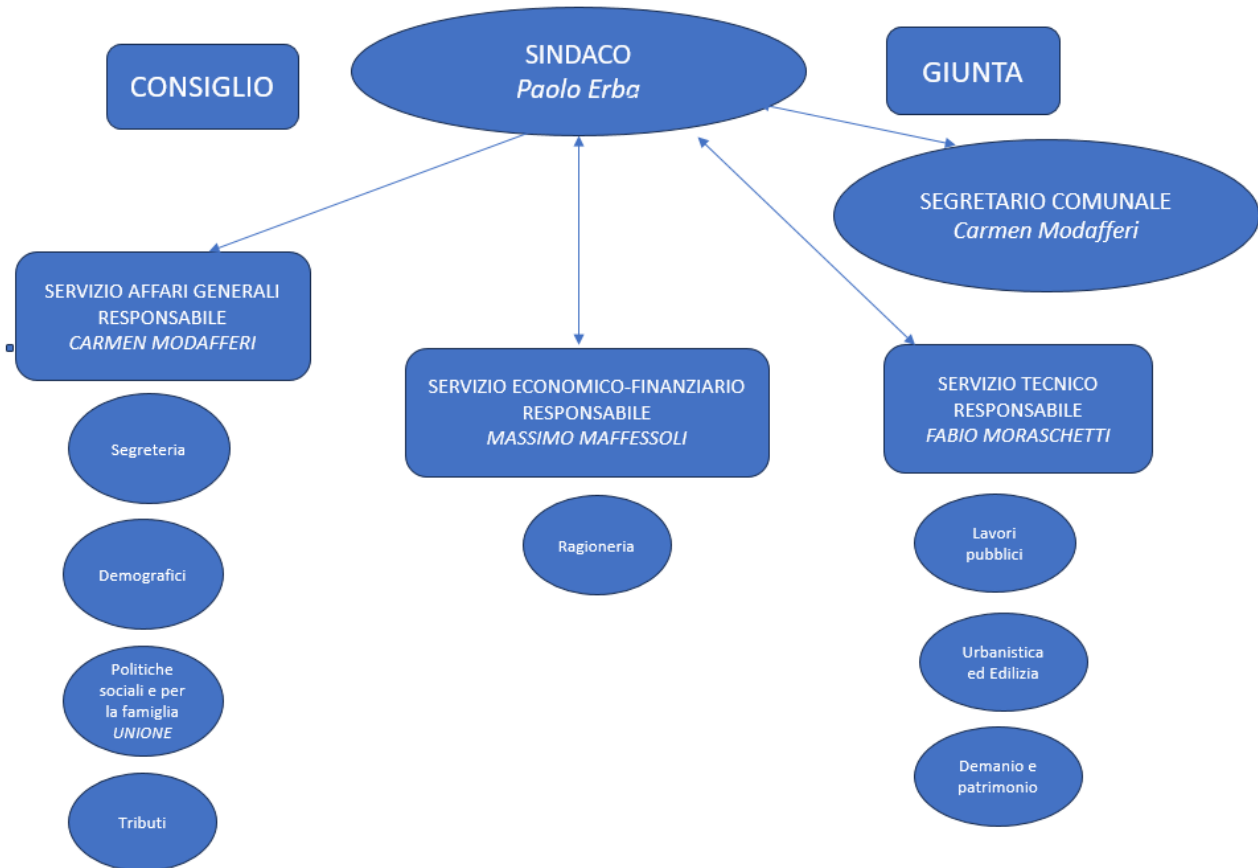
CONSIGLIO

SINDACO
*Paolo Erba*

GIUNTA

SEGRETARIO COMUNALE
*Carmen Modafferi*

SERVIZIO AFFARI GENERALI
RESPONSABILE
*CARMEN MODAFFERI*

Segreteria

Demografici

Politiche sociali e per la famiglia
*UNIONE*

Tributi

SERVIZIO ECONOMICO-FINANZIARIO
RESPONSABILE
*MASSIMO MAFFESSOLI*

Ragioneria

SERVIZIO TECNICO
RESPONSABILE
*FABIO MORASCHETTI*

Lavori pubblici

Urbanistica ed Edilizia

Demanio e patrimonio